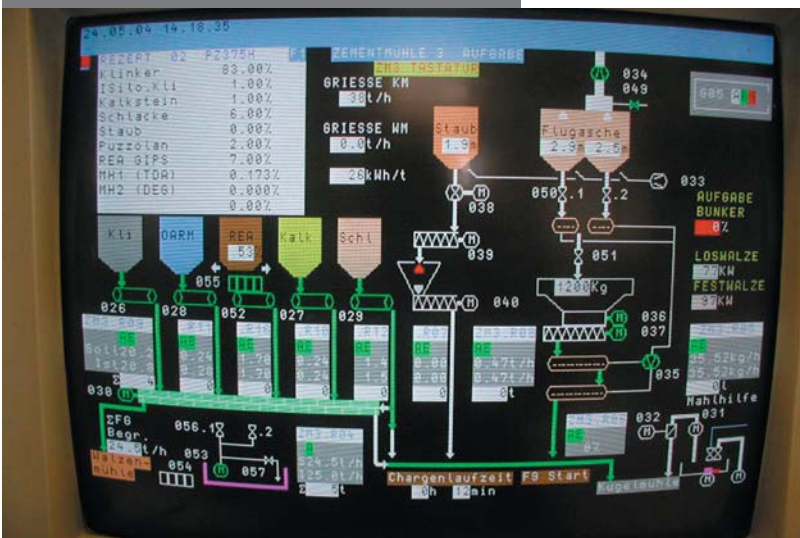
24.05.04 14:18:35

REZEPT 02 PZ375H F1 ZEMENTMÜHLE 3 AUFGABE

ZM3 TASTATUR

Klinker 83.00%
ISito.Kli 1.00%
Kalkstein 1.00%
Schlacke 6.00%
Staub 0.00%
Puzzolan 2.00%
REA GIPS 7.00%
MH1 (TDA) 0.173%
MH2 (DEG) 0.000%
0.00%

GRIESSE KM
38 t/h

GRIESSE WM
0.0 t/h

26 kWh/t

Staub
1.9m

Flugasche
2.9m 2.5m

034
049

G05

033

050 .1 .2

038

039

040

051

1200 Kg

036
037

035

AUFGABE BUNKER
0%

LOSWALZE
77KW

FESTWALZE
97KW

Kli

DARM

REA
53

Kalk

Schl

055

026

028

052

027

029

030

ΣFG Begr.
t/h

Walzenmühle

054

056.1 .2

053

057

AE

Σ t

Chargenlaufzeit
0h 12min

F9 Start

Kugelmühle

032 031

Mahlhilfe
0L

35.52kg/h
35.52kg/h